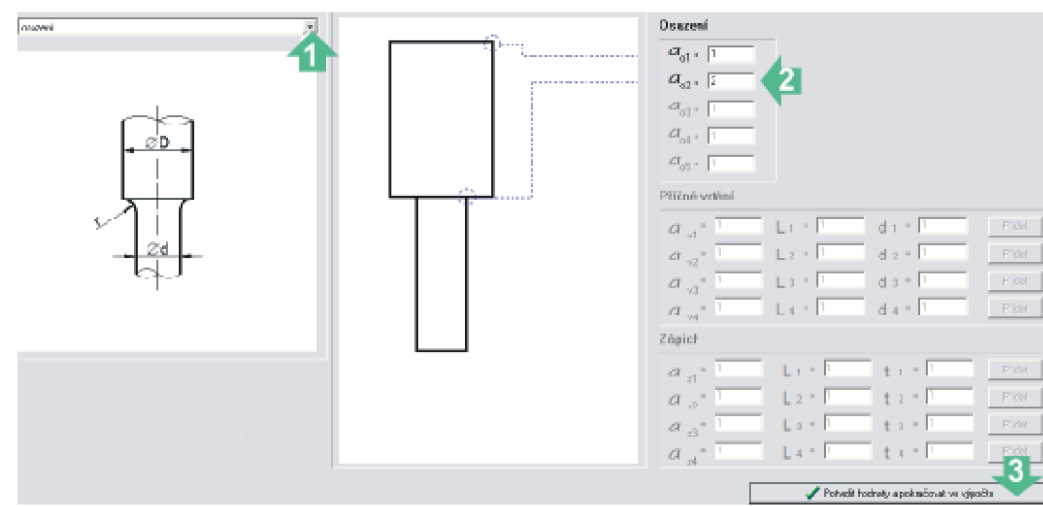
osazení

1

⌀D

r

⌀d

Osazení

$\alpha_{o1}$ = 1

$\alpha_{o2}$ = 2

2

$\alpha_{o3}$ = 1

$\alpha_{o4}$ = 1

$\alpha_{o5}$ = 1

Příčné vrtání

$\alpha_{v1}$ = 1 L 1 = 1 d 1 = 1 Přidat

$\alpha_{v2}$ = 1 L 2 = 1 d 2 = 1 Přidat

$\alpha_{v3}$ = 1 L 3 = 1 d 3 = 1 Přidat

$\alpha_{v4}$ = 1 L 4 = 1 d 4 = 1 Přidat

Zápich

$\alpha_{z1}$ = 1 L 1 = 1 t 1 = 1 Přidat

$\alpha_{z2}$ = 1 L 2 = 1 t 2 = 1 Přidat

$\alpha_{z3}$ = 1 L 3 = 1 t 3 = 1 Přidat

$\alpha_{z4}$ = 1 L 4 = 1 t 4 = 1 Přidat

3

Potvrdit hodnoty a pokračovat ve výpočtu